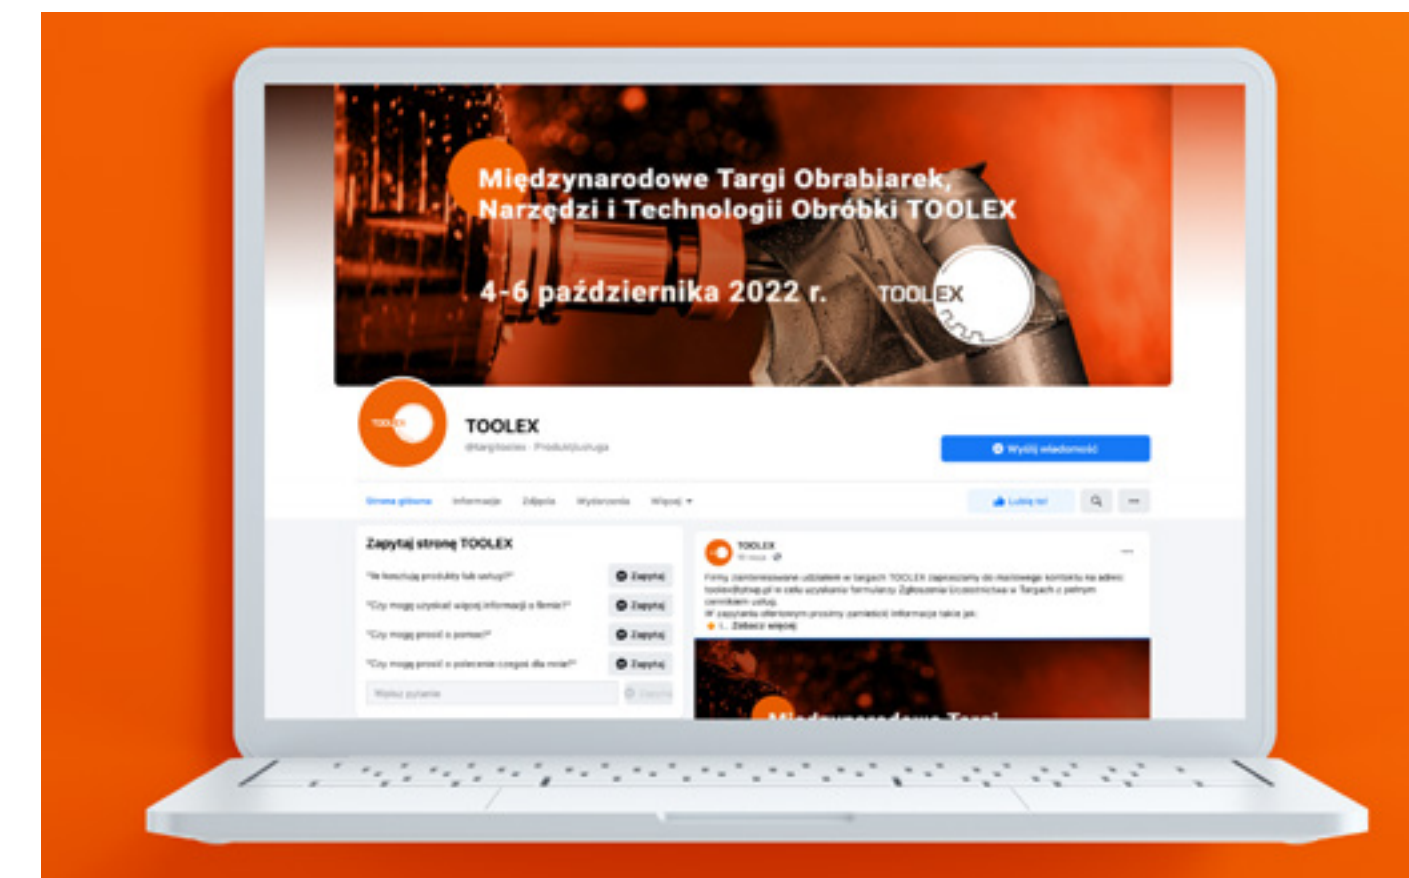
Międzynarodowe Targi Obrabiarek, Narzędzi i Technologii Obróbki TOOLEX

4-6 października 2022 r.

TOOLEX

TOOLEX

TOOLEX

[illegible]

Wyślij wiadomość

Strona główna Informacje Zdjęcia Wydarzenia Więcej

Lubię to!

Zapytaj stronę TOOLEX

"Ile kosztują produkty lub usługi?" Zapytaj

"Czy mogę uzyskać więcej informacji o firmie?" Zapytaj

"Czy mogę prosić o pomoc?" Zapytaj

"Czy mogę prosić o polecenie czegoś dla mnie?" Zapytaj

Wpisz pytanie Zapytaj

TOOLEX

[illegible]

Zobacz więcej

Międzynarodowe Targi